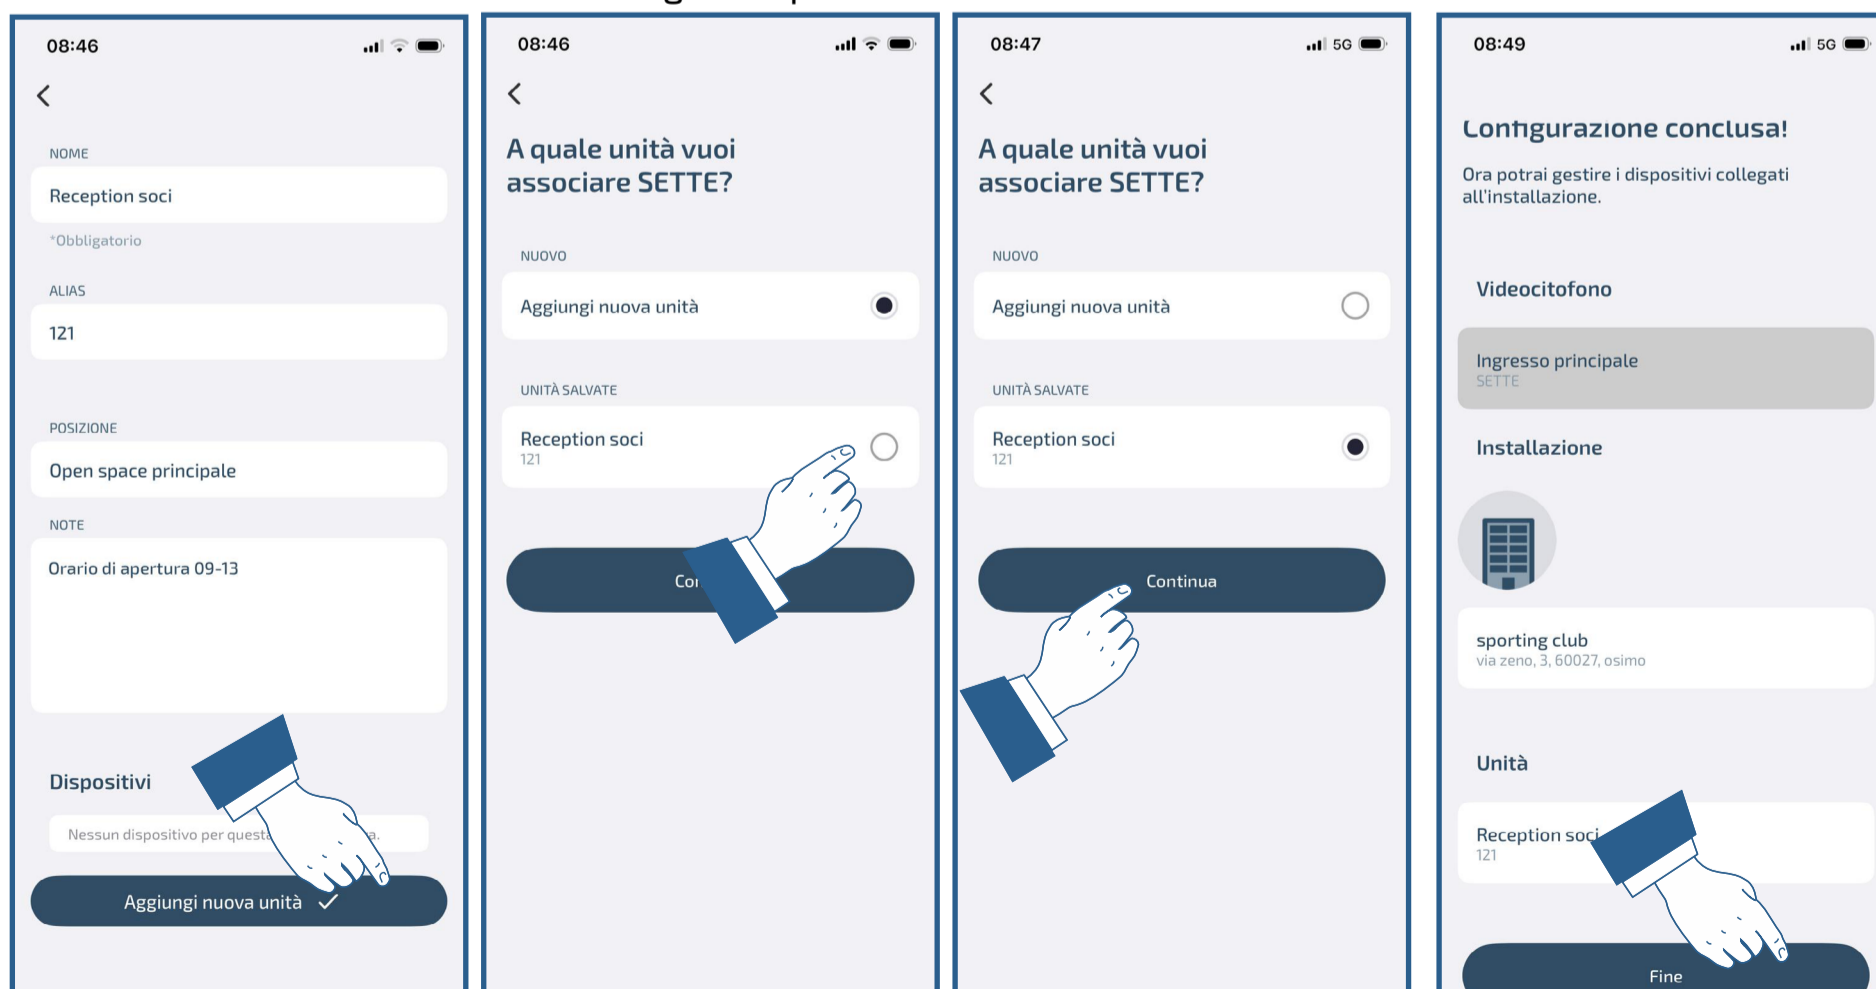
08:46

NOME

Reception soci

*Obbligatorio

ALIAS

121

POSIZIONE

Open space principale

NOTE

Orario di apertura 09-13

Dispositivi

Nessun dispositivo per quest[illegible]a.

Aggiungi nuova unità

08:46

A quale unità vuoi associare SETTE?

NUOVO

Aggiungi nuova unità

UNITÀ SALVATE

Reception soci
121

Co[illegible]

08:47

5G

A quale unità vuoi associare SETTE?

NUOVO

Aggiungi nuova unità

UNITÀ SALVATE

Reception soci
121

Continua

08:49

5G

Configurazione conclusa!

Ora potrai gestire i dispositivi collegati all'installazione.

Videocitofono

Ingresso principale
SETTE

Installazione

sporting club
via zeno, 3, 60027, osimo

Unità

Reception soci
121

Fine